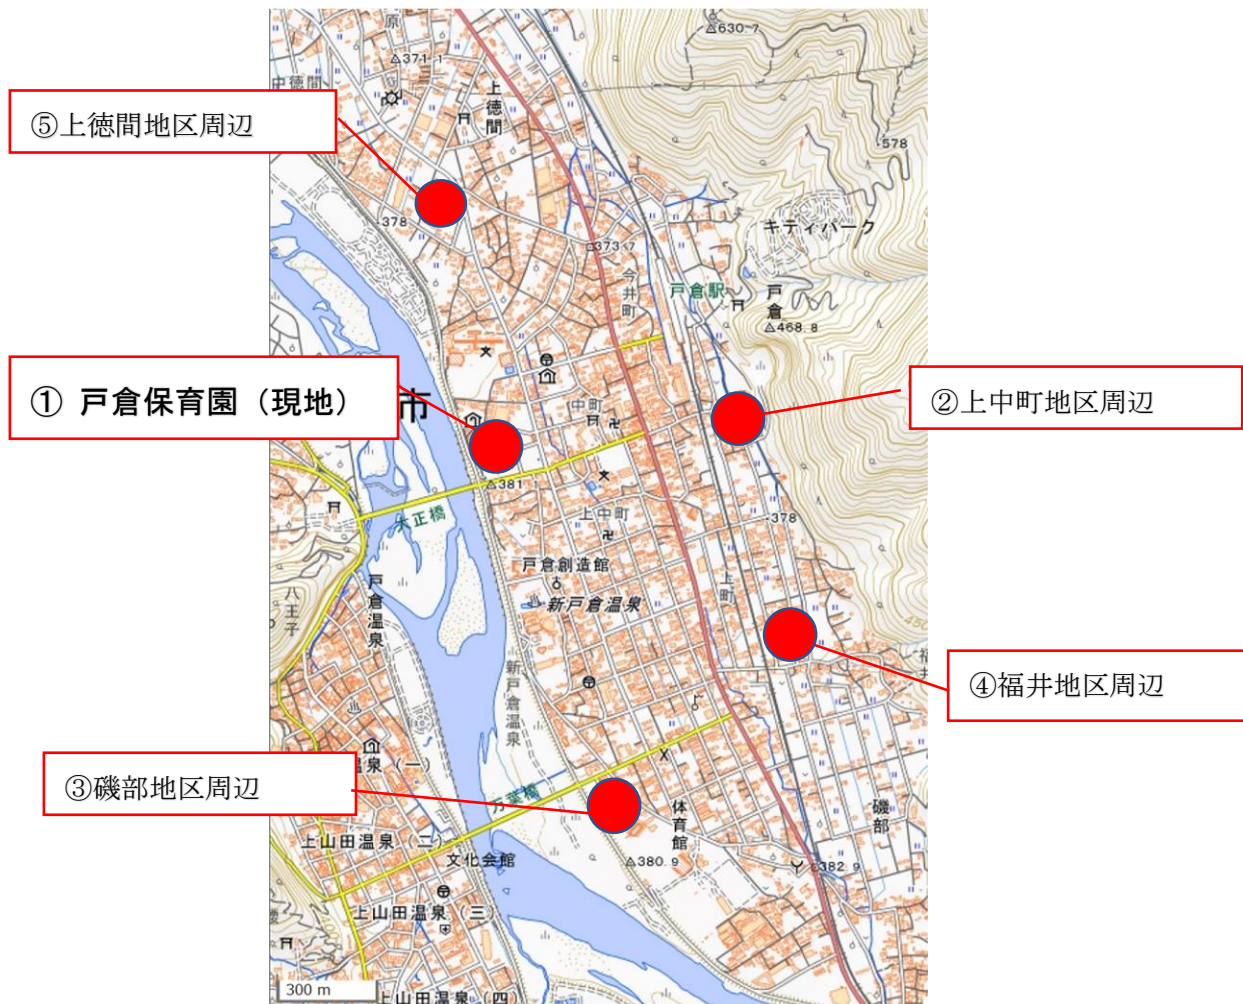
⑤上徳間地区周辺

① 戸倉保育園（現地）

②上中町地区周辺

④福井地区周辺

③磯部地区周辺

原
△371.1
中徳間
上徳間
△630.7
578
378
△373.7
キティパーク
今井町
戸倉駅
戸倉
△468.8
市
中町
△381
大正橋
上中町
378
戸倉創造館
新戸倉温泉
上町
八王子
戸倉温泉
新戸倉温泉
泉（一）
万葉橋
体育館
磯部
上山田温泉（二）
文化会館
△380.9
382.9
上山田温泉（三）
300 m
上山田温泉（四）
450